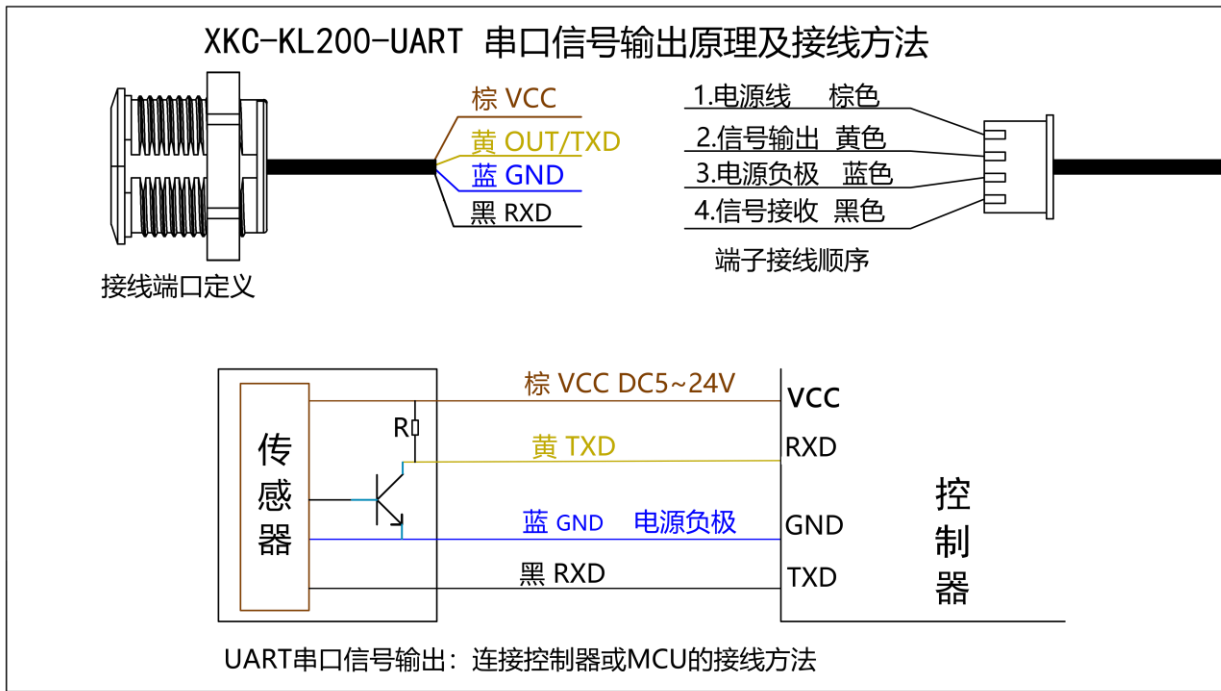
XKC-KL200-UART 串口信号输出原理及接线方法

棕 VCC
黄 OUT/TXD
蓝 GND
黑 RXD

接线端口定义

1.电源线 棕色
2.信号输出 黄色
3.电源负极 蓝色
4.信号接收 黑色

端子接线顺序

传感器

R

棕 VCC DC5~24V
黄 TXD
蓝 GND 电源负极
黑 RXD

VCC
RXD
GND
TXD

控制器

UART串口信号输出：连接控制器或MCU的接线方法